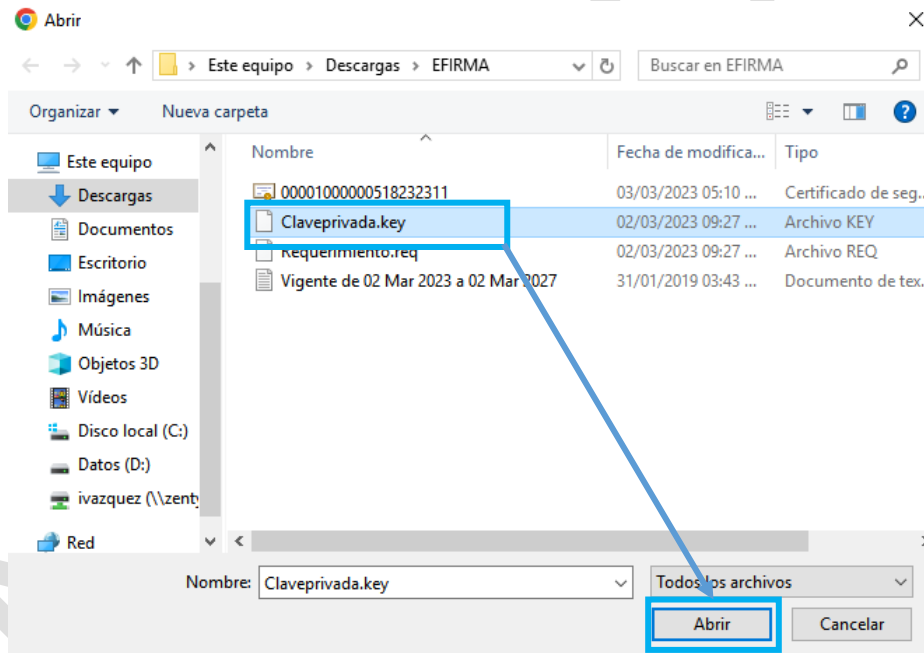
Abrir

Este equipo > Descargas > EFIRMA

Buscar en EFIRMA

Organizar ▾ Nueva carpeta

Este equipo
Descargas
Documentos
Escritorio
Imágenes
Música
Objetos 3D
Vídeos
Disco local (C:)
Datos (D:)
ivazquez (\\zenty
Red

| Nombre | Fecha de modifica... | Tipo |
|---|---|---|
| 00001000000518232311 | 03/03/2023 05:10 ... | Certificado de seg... |
| Claveprivada.key | 02/03/2023 09:27 ... | Archivo KEY |
| Requerimiento.req | 02/03/2023 09:27 ... | Archivo REQ |
| Vigente de 02 Mar 2023 a 02 Mar 2027 | 31/01/2019 03:43 ... | Documento de tex... |

Nombre: Claveprivada.key

Todos los archivos

Abrir

Cancelar